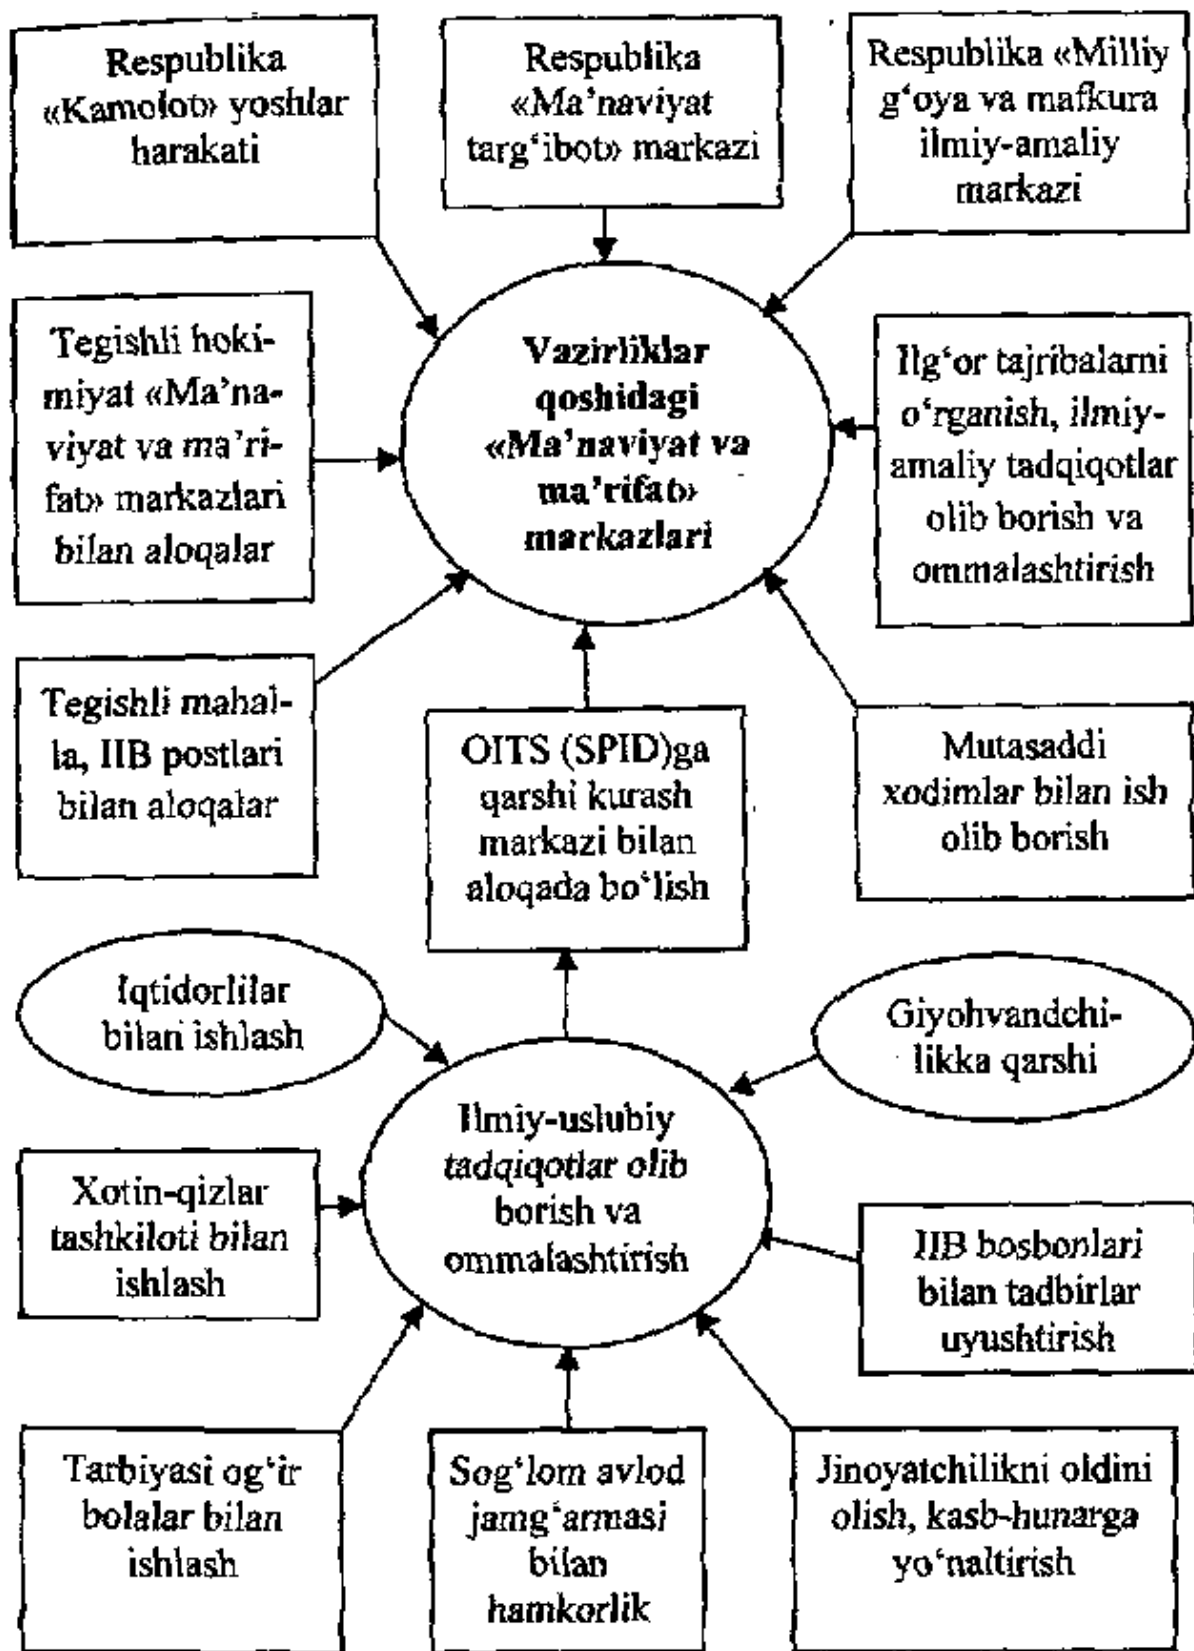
Respublika «Kamolot» yoshlar harakati

Respublika «Ma'naviyat targ'ibot» markazi

Respublika «Milliy g'oya va mafkura ilmiy-amaliy markazi

Tegishli hokimiyat «Ma'naviyat va ma'rifat» markazlari bilan aloqalar

Vazirliklar qoshidagi «Ma'naviyat va ma'rifat» markazlari

Ilg'or tajribalarni o'rganish, ilmiy-amaliy tadqiqotlar olib borish va ommalashtirish

Tegishli mahalla, IIB postlari bilan aloqalar

OITS (SPID)ga qarshi kurash markazi bilan aloqada bo'lish

Mutasaddi xodimlar bilan ish olib borish

Iqtidorlilar bilan ishlash

Giyohvandchilikka qarshi

Ilmiy-uslubiy tadqiqotlar olib borish va ommalashtirish

Xotin-qizlar tashkiloti bilan ishlash

IIB bosbonlari bilan tadbirlar uyushtirish

Tarbiyasi og'ir bolalar bilan ishlash

Sog'lom avlod jamg'armasi bilan hamkorlik

Jinoyatchilikni oldini olish, kasb-hunarga yo'naltirish